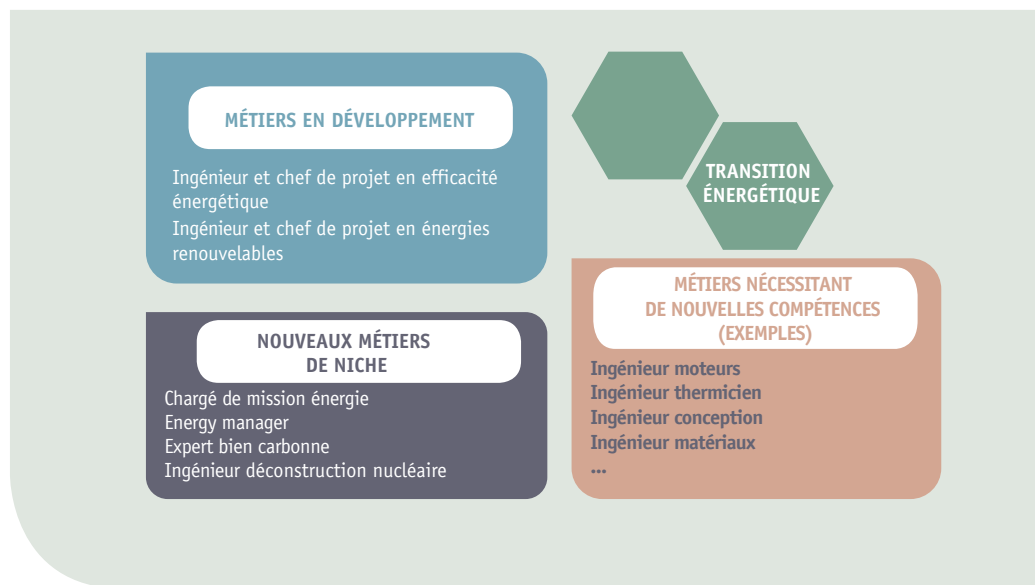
MÉTIERS EN DÉVELOPPEMENT

Ingénieur et chef de projet en efficacité énergétique
Ingénieur et chef de projet en énergies renouvelables

TRANSITION ÉNERGÉTIQUE

NOUVEAUX MÉTIERS DE NICHE

Chargé de mission énergie
Energy manager
Expert bien carbonne
Ingénieur déconstruction nucléaire

MÉTIERS NÉCESSITANT DE NOUVELLES COMPÉTENCES (EXEMPLES)

Ingénieur moteurs
Ingénieur thermicien
Ingénieur conception
Ingénieur matériaux
...